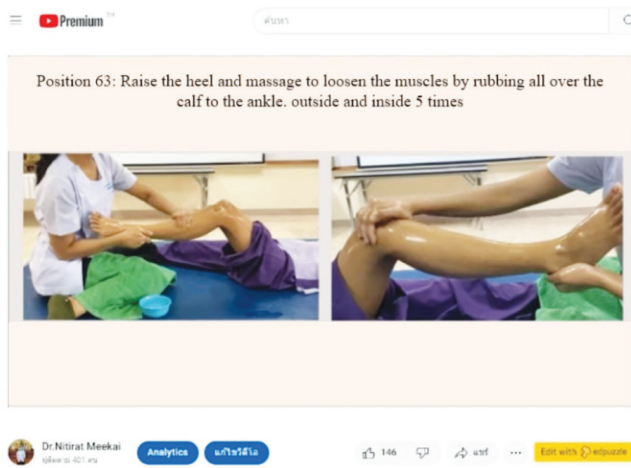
Premium TH

ค้นหา

Position 63: Raise the heel and massage to loosen the muscles by rubbing all over the calf to the ankle. outside and inside 5 times

Dr.Nitirat Meekai
ผู้ติดตาม 401 คน

Analytics

แก้ไขวิดีโอ

146

แชร์

...

Edit with edpuzzle